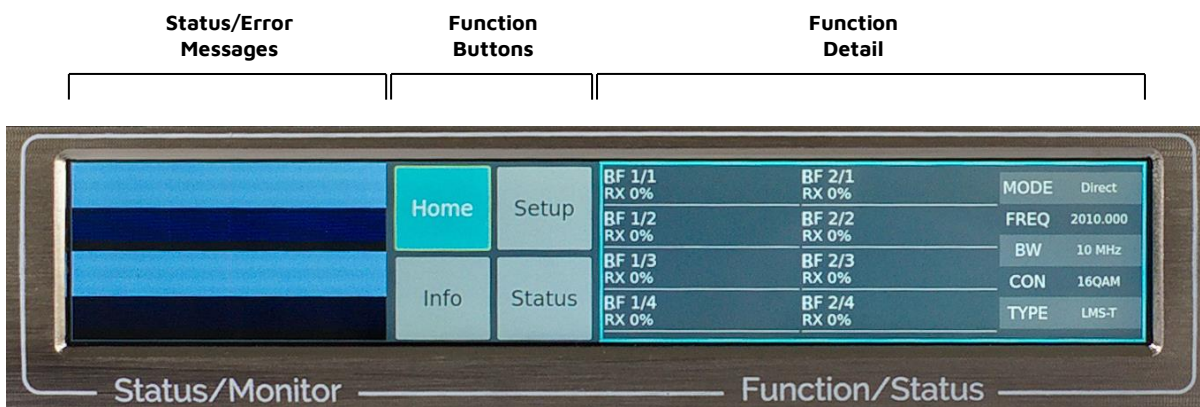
Status/Error Messages

Function Buttons

Function Detail

Home
Setup
Info
Status

BF 1/1
RX 0%
BF 2/1
RX 0%
BF 1/2
RX 0%
BF 2/2
RX 0%
BF 1/3
RX 0%
BF 2/3
RX 0%
BF 1/4
RX 0%
BF 2/4
RX 0%

| MODE | Direct |
|---|---|
| FREQ | 2010.000 |
| BW | 10 MHz |
| CON | 16QAM |
| TYPE | LMS-T |

Status/Monitor

Function/Status